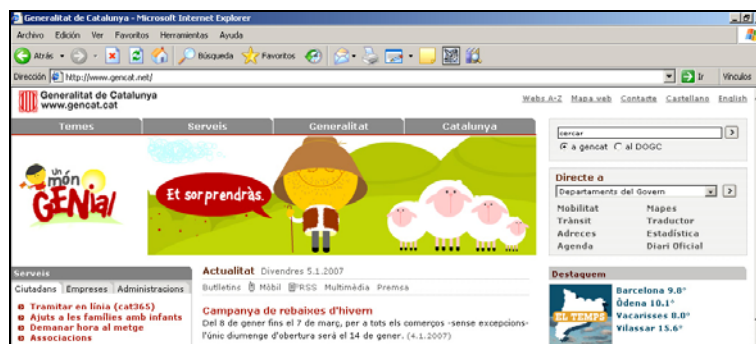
Generalitat de Catalunya - Microsoft Internet Explorer

Archivo Edición Ver Favoritos Herramientas Ayuda

Atrás Búsqueda Favoritos

Dirección http://www.gencat.net/ Ir Vínculos

Generalitat de Catalunya
www.gencat.cat

Webs A-Z Mapa web Contacte Castellano English

Temes Serveis Generalitat Catalunya

cercar
a gencat al DOGC

Un món GENIAL

Et sorprendràs.

Directe a
Departaments del Govern
Mobilitat Mapes
Trànsit Traductor
Adreces Estadística
Agenda Diari Oficial

Serveis
Ciutadans Empreses Administracions
Tramitar en línia (cat365)
Ajuts a les famílies amb infants
Demanar hora al metge
Associacions

Actualitat Divendres 5.1.2007
Butlletins Mòbil RSS Multimèdia Premsa

Campanya de rebaixes d'hivern
Del 8 de gener fins el 7 de març, per a tots els comerços -sense excepcions- l'únic diumenge d'obertura serà el 14 de gener. (4.1.2007)

Destaquem
EL TEMPS
Barcelona 9.8°
Òdena 10.1°
Vacarisses 8.0°
Vilassar 15.6°